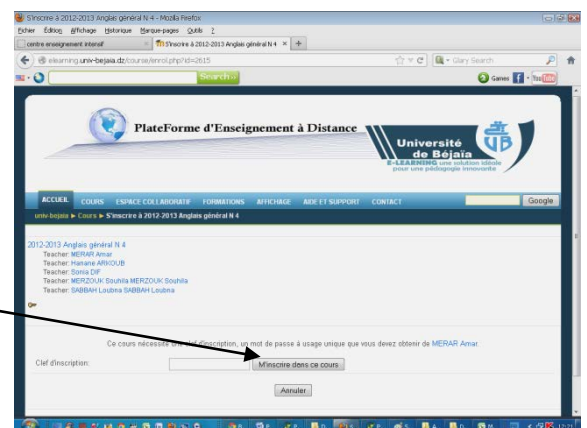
S'inscrire à 2012-2013 Anglais général N 4 - Mozilla Firefox

Fichier Édition Affichage Historique Marque-pages Outils ?

centre enseignement intensif | S'inscrire à 2012-2013 Anglais général N 4 × | +

elearning.univ-bejaia.dz/course/enrol.php?id=2615

Glary Search

Search

Games You Tube

PlateForme d'Enseignement à Distance

Université de Béjaïa

E-LEARNING une solution idéale pour une pédagogie innovante

ACCUEIL COURS ESPACE COLLABORATIF FORMATIONS AFFICHAGE AIDE ET SUPPORT CONTACT

Google

univ-bejaia ► Cours ► S'inscrire à 2012-2013 Anglais général N 4

2012-2013 Anglais général N 4
Teacher: MERAR Amar
Teacher: Hanane ARKOUB
Teacher: Sonia DIF
Teacher: MERZOUK Souhila MERZOUK Souhila
Teacher: SABBAH Loubna SABBAH Loubna

Ce cours nécessite une clef d'inscription, un mot de passe à usage unique que vous devez obtenir de MERAR Amar.

Clef d'inscription:

M'inscrire dans ce cours

Annuler